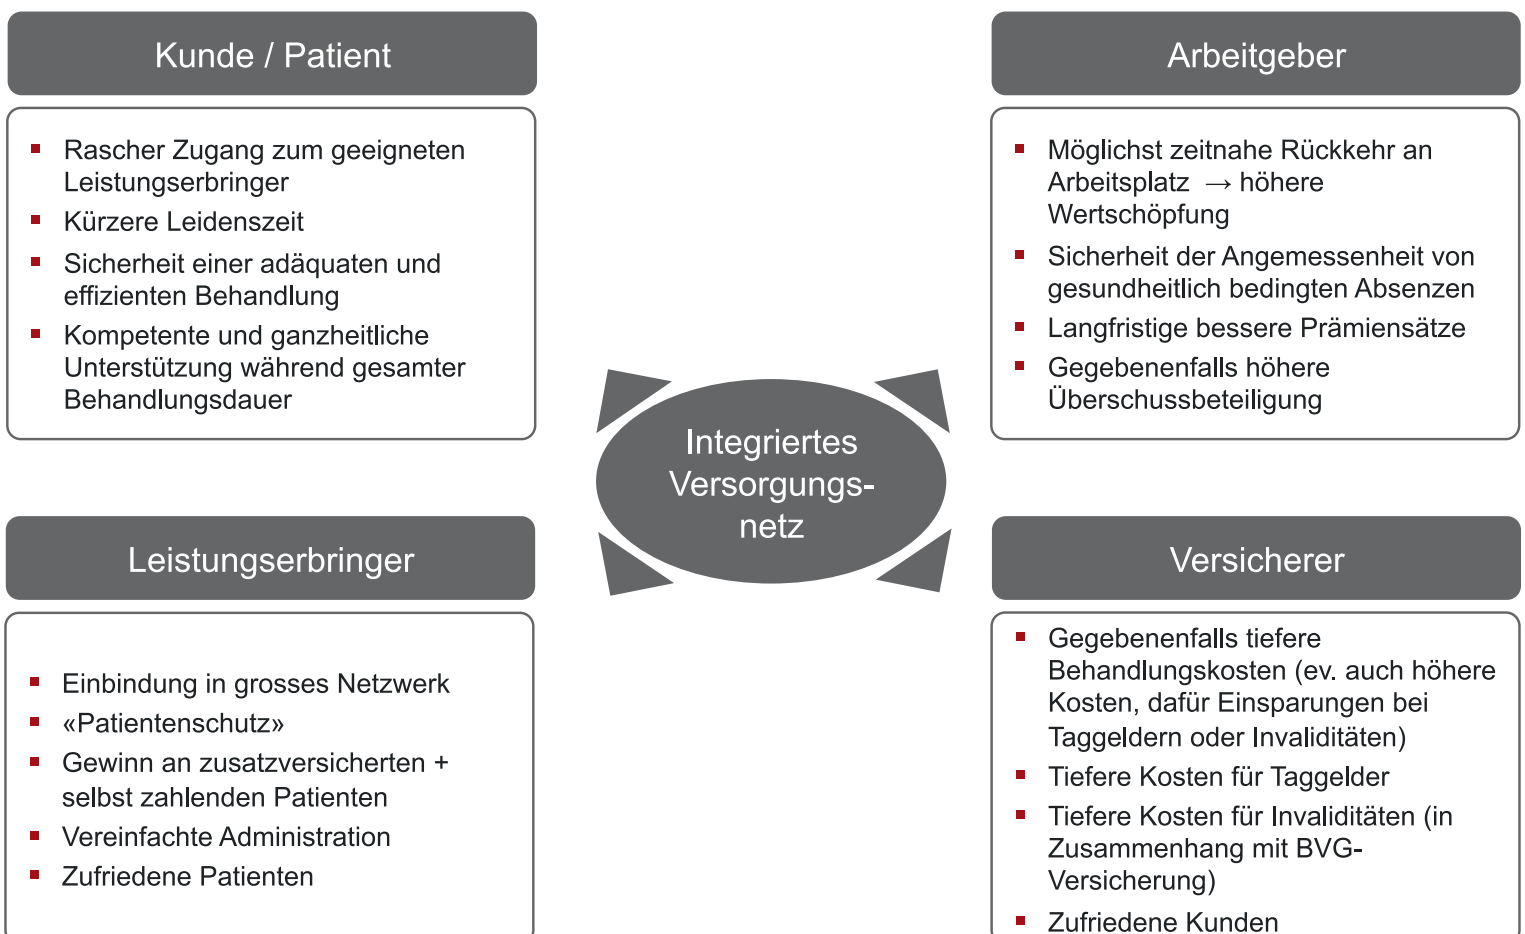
Kunde / Patient

- Rascher Zugang zum geeigneten Leistungserbringer
- Kürzere Leidenszeit
- Sicherheit einer adäquaten und effizienten Behandlung
- Kompetente und ganzheitliche Unterstützung während gesamter Behandlungsdauer

Arbeitgeber

- Möglichst zeitnahe Rückkehr an Arbeitsplatz $\rightarrow$ höhere Wertschöpfung
- Sicherheit der Angemessenheit von gesundheitlich bedingten Absenzen
- Langfristige bessere Prämiensätze
- Gegebenenfalls höhere Überschussbeteiligung

Integriertes Versorgungsnetz

Leistungserbringer

- Einbindung in grosses Netzwerk
- «Patientenschutz»
- Gewinn an zusatzversicherten + selbst zahlenden Patienten
- Vereinfachte Administration
- Zufriedene Patienten

Versicherer

- Gegebenenfalls tiefere Behandlungskosten (ev. auch höhere Kosten, dafür Einsparungen bei Taggeldern oder Invaliditäten)
- Tiefere Kosten für Taggelder
- Tiefere Kosten für Invaliditäten (in Zusammenhang mit BVG-Versicherung)
- Zufriedene Kunden